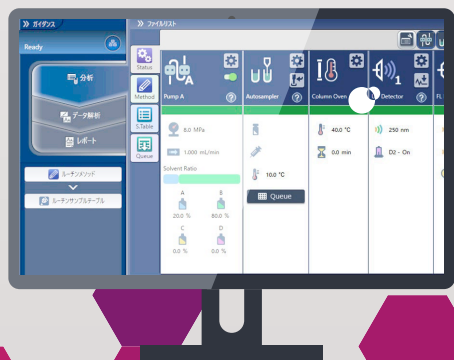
≫ ガイダンス

Ready

分析

データ解析

レポート

ルーチンメソッド

ルーチンサンプルテーブル

≫ ファイルリスト

Status

Method

S.Table

Queue

Pump A

Autosampler

Column Oven

Detector

FL

0.0 MPa

1.000 mL/min

Solvent Ratio

A

B

20.0 %

80.0 %

C

D

0.0 %

0.0 %

10.0 °C

Queue

40.0 °C

0.0 min

250 nm

D2 - On